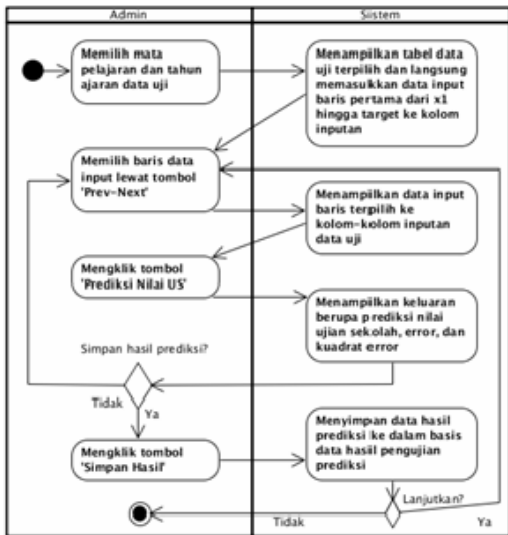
Admin

Sistem

Memilih mata pelajaran dan tahun ajaran data uji

Menampilkan tabel data uji terpilih dan langsung memasukkan data input baris pertama dari x1 hingga target ke kolom inputan

Memilih baris data input lewat tombol 'Prev-Next'

Menampilkan data input baris terpilih ke kolom-kolom inputan data uji

Mengklik tombol 'Prediksi Nilai US'

Menampilkan keluaran berupa p rediksi nilai ujian sekolah, error, dan kuadrat error

Simpan hasil prediksi?

Tidak

Ya

Mengklik tombol 'Simpan Hasil'

Menyimpan data hasil prediksi ke dalam basis data hasil pengujian prediksi

Lanjutkan?

Tidak

Ya